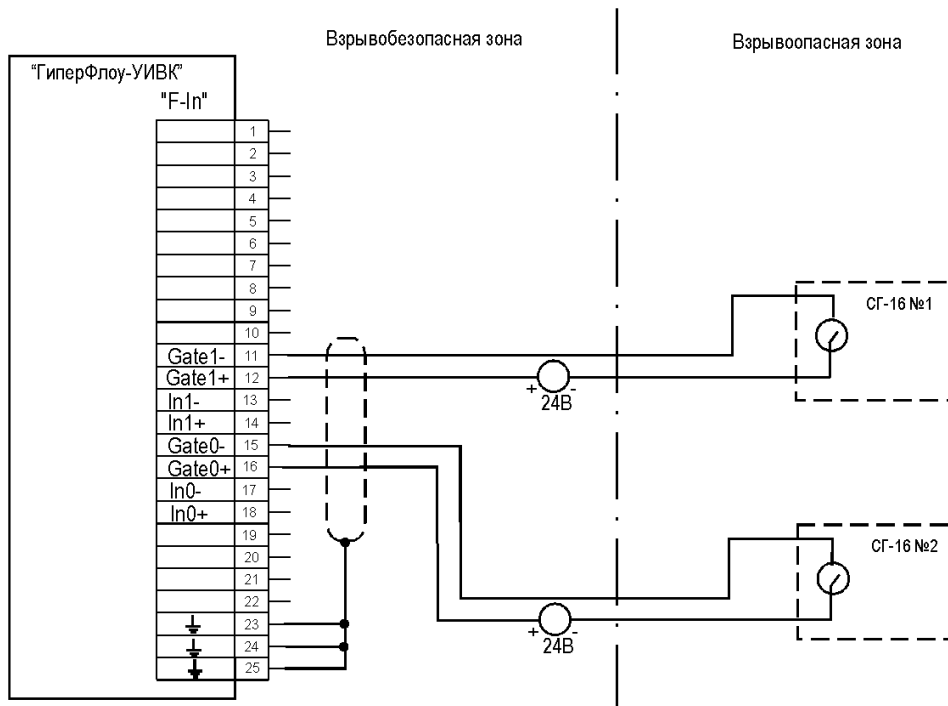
Взрывобезопасная зона

Взрывоопасная зона

“ГиперФлоу-УИВК”

"F-In"

| | |
|---|---|
| | 1 |
| | 2 |
| | 3 |
| | 4 |
| | 5 |
| | 6 |
| | 7 |
| | 8 |
| | 9 |
| | 10 |
| Gate1- | 11 |
| Gate1+ | 12 |
| In1- | 13 |
| In1+ | 14 |
| Gate0- | 15 |
| Gate0+ | 16 |
| In0- | 17 |
| In0+ | 18 |
| | 19 |
| | 20 |
| | 21 |
| | 22 |
| | 23 |
| | 24 |
| | 25 |

+ - 24В

+ - 24В

СГ-16 №1

СГ-16 №2